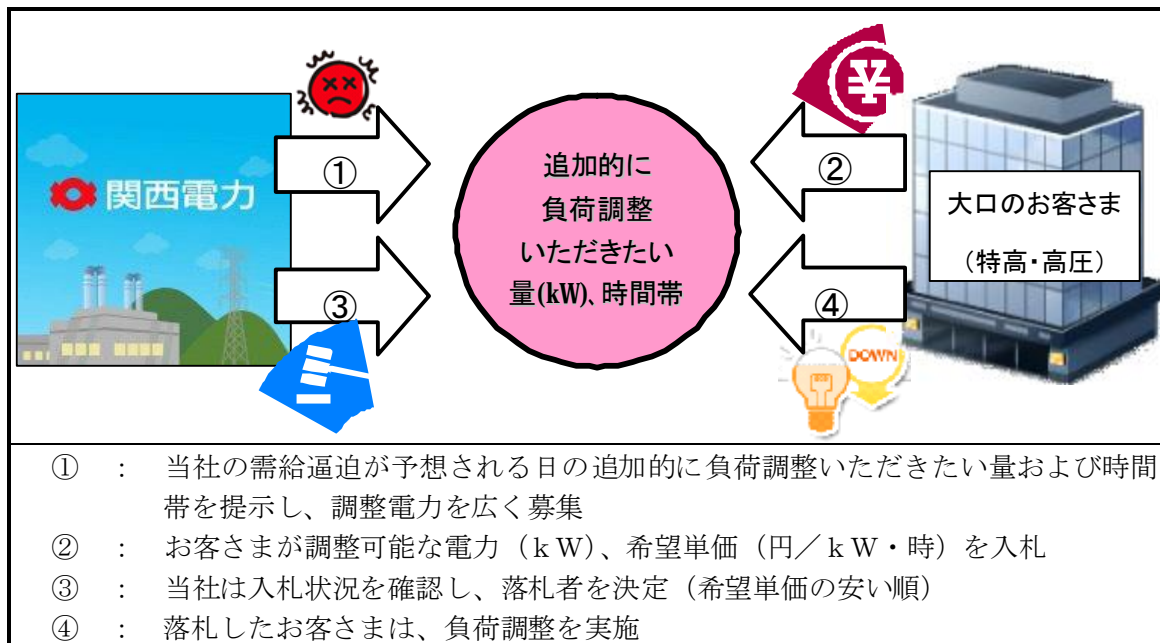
関西電力

①

③

追加的に
負荷調整
いただきたい
量(kW)、時間帯

②

④

大口のお客さま
（特高・高圧）

DOWN

① ： 当社の需給逼迫が予想される日の追加的に負荷調整いただきたい量および時間帯を提示し、調整電力を広く募集

② ： お客さまが調整可能な電力（ｋＷ）、希望単価（円／ｋＷ・時）を入札

③ ： 当社は入札状況を確認し、落札者を決定（希望単価の安い順）

④ ： 落札したお客さまは、負荷調整を実施